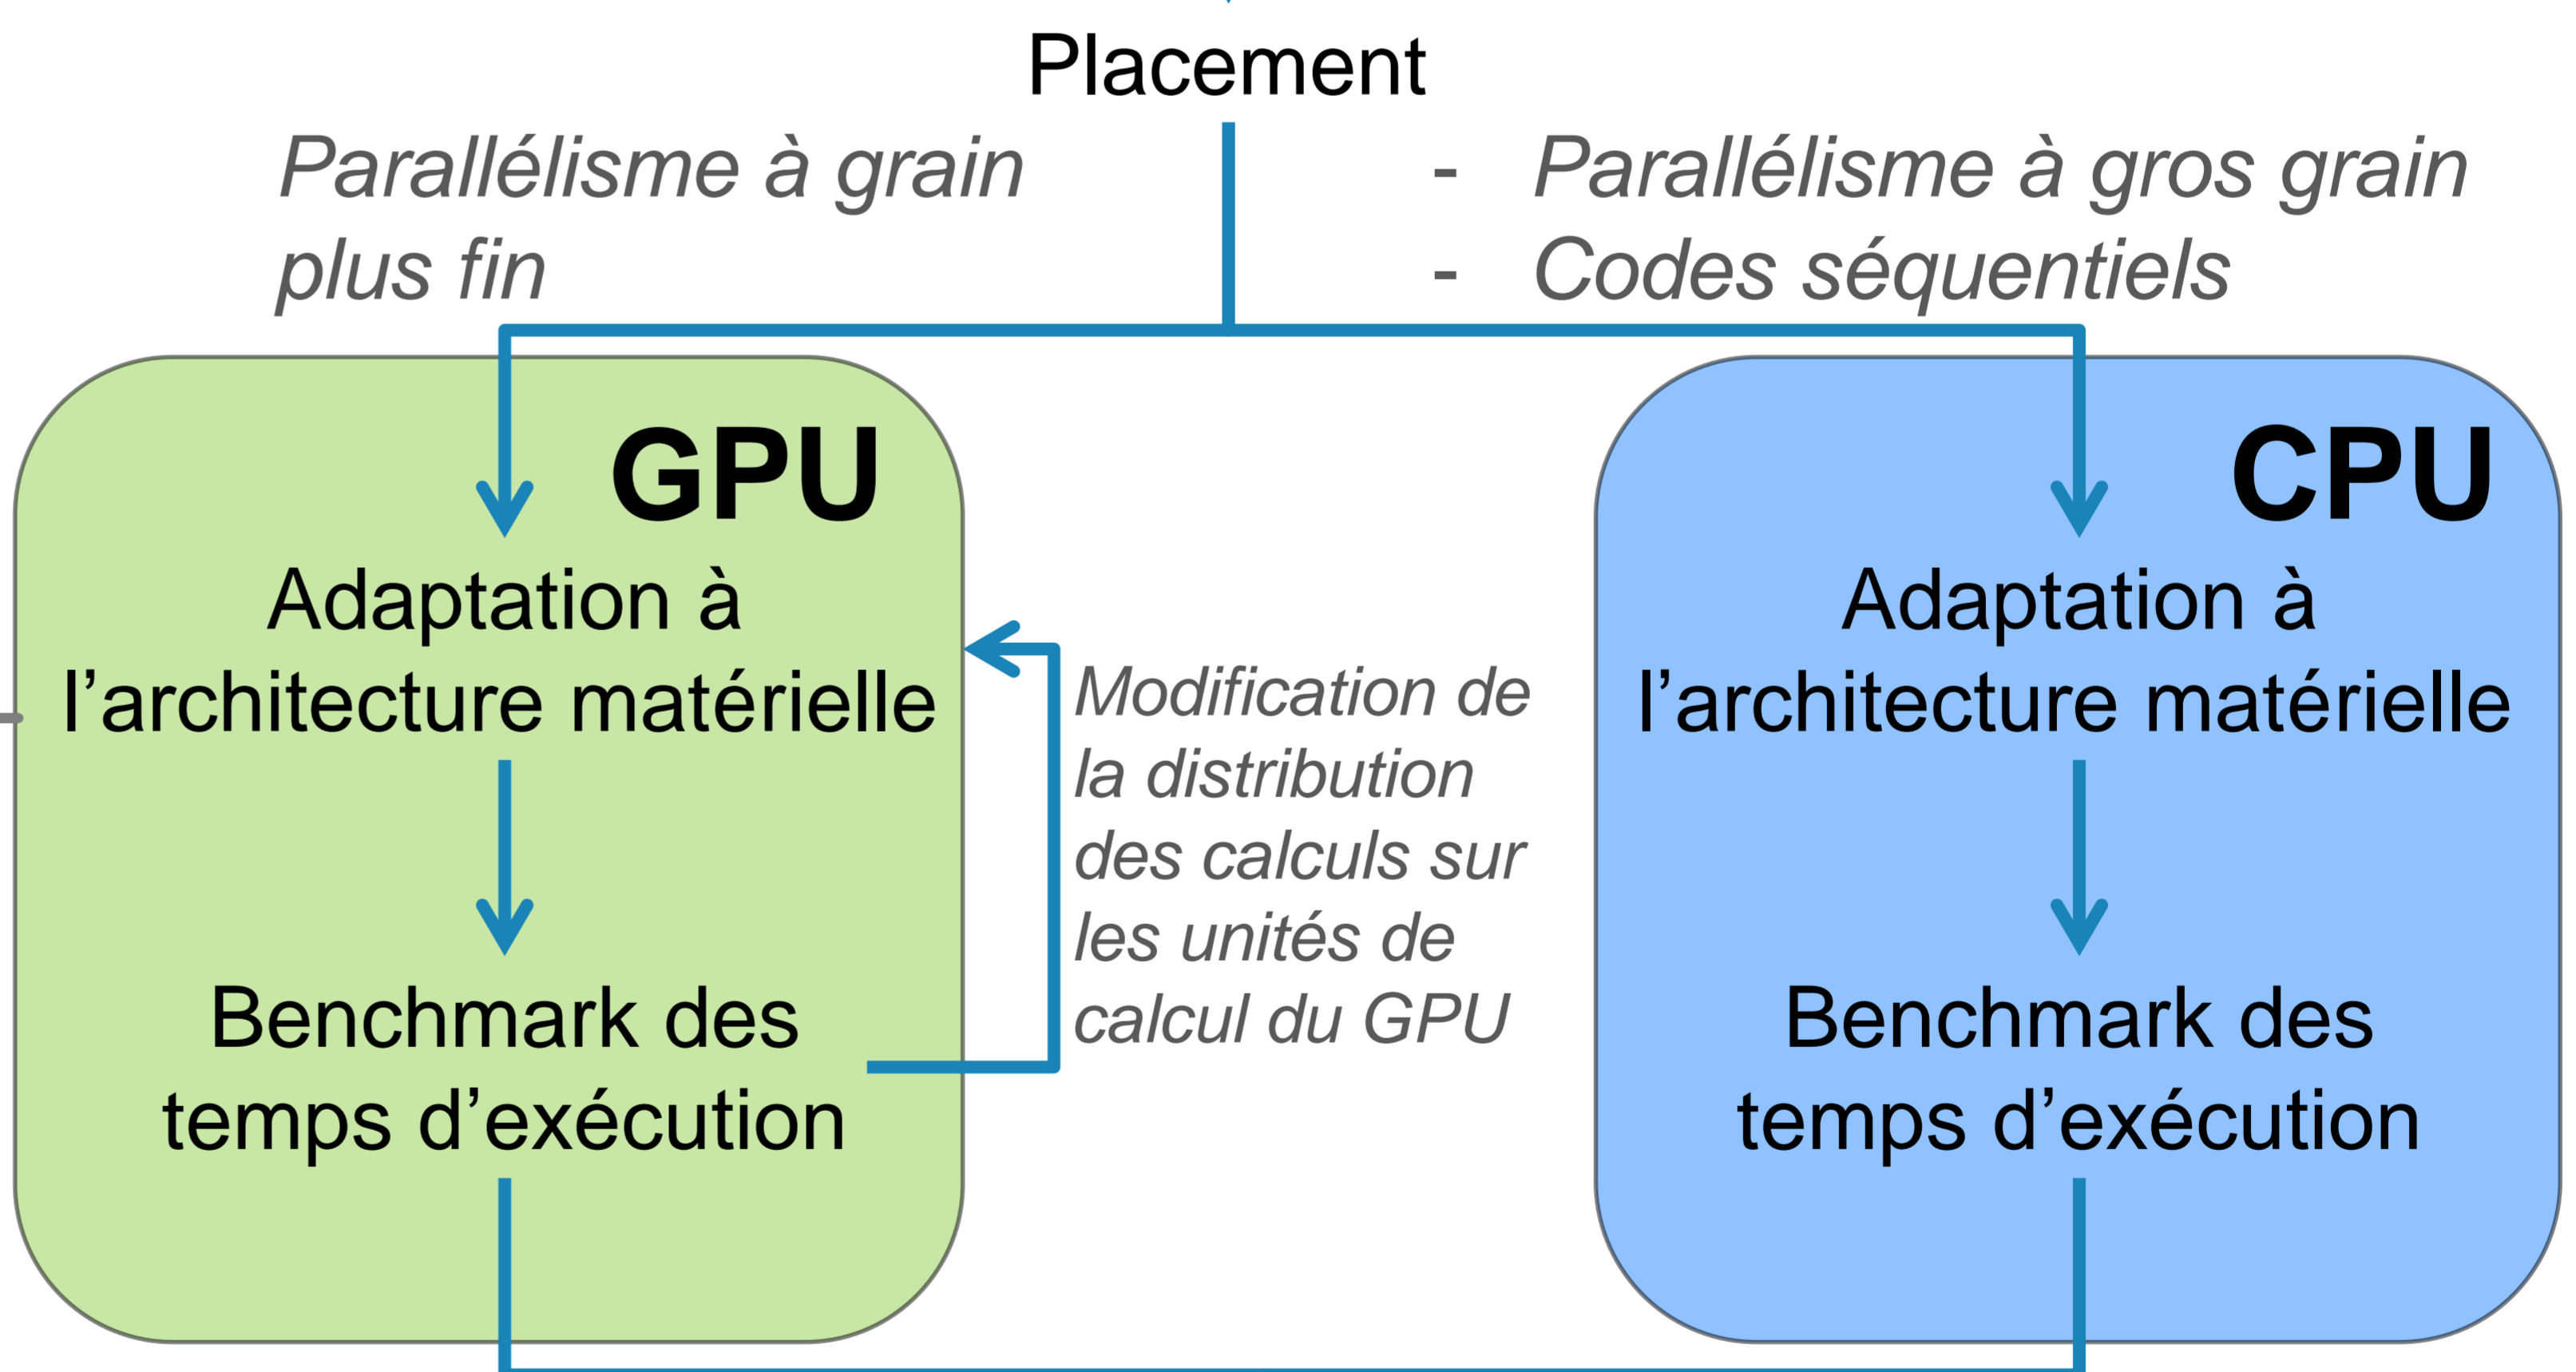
Placement

Parallélisme à grain plus fin

- Parallélisme à gros grain
- Codes séquentiels

GPU

Adaptation à l'architecture matérielle

Benchmark des temps d'exécution

Modification de la distribution des calculs sur les unités de calcul du GPU

CPU

Adaptation à l'architecture matérielle

Benchmark des temps d'exécution